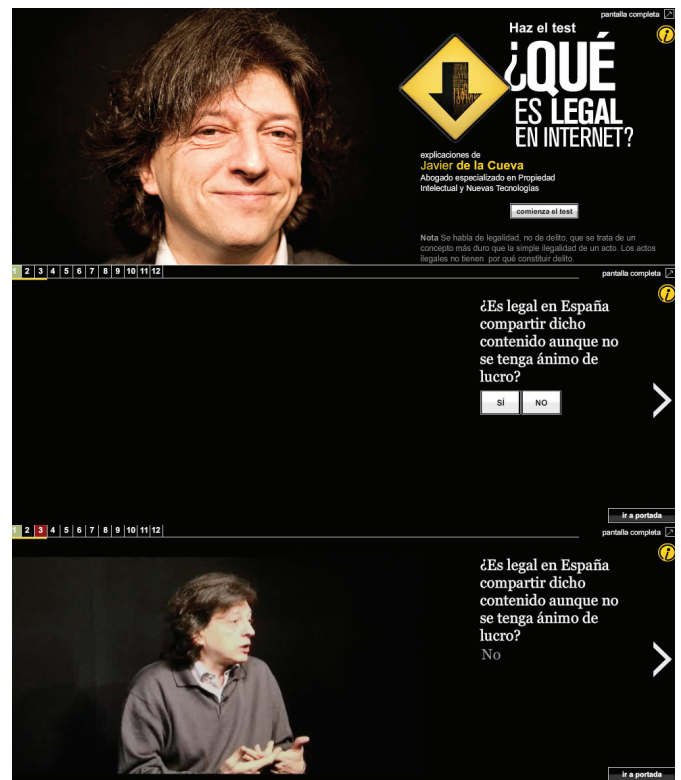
pantalla completa

Haz el test
¿QUÉ ES LEGAL EN INTERNET?

explicaciones de
Javier de la Cueva
Abogado especializado en Propiedad Intelectual y Nuevas Tecnologías

comienza el test

Nota Se habla de legalidad, no de delito, que se trata de un concepto más duro que la simple ilegalidad de un acto. Los actos ilegales no tienen por qué constituir delito.

1 2 3 4 5 6 7 8 9 10 11 12

pantalla completa

¿Es legal en España compartir dicho contenido aunque no se tenga ánimo de lucro?

SÍ NO

ir a portada

1 2 3 4 5 6 7 8 9 10 11 12

pantalla completa

¿Es legal en España compartir dicho contenido aunque no se tenga ánimo de lucro?

No

ir a portada